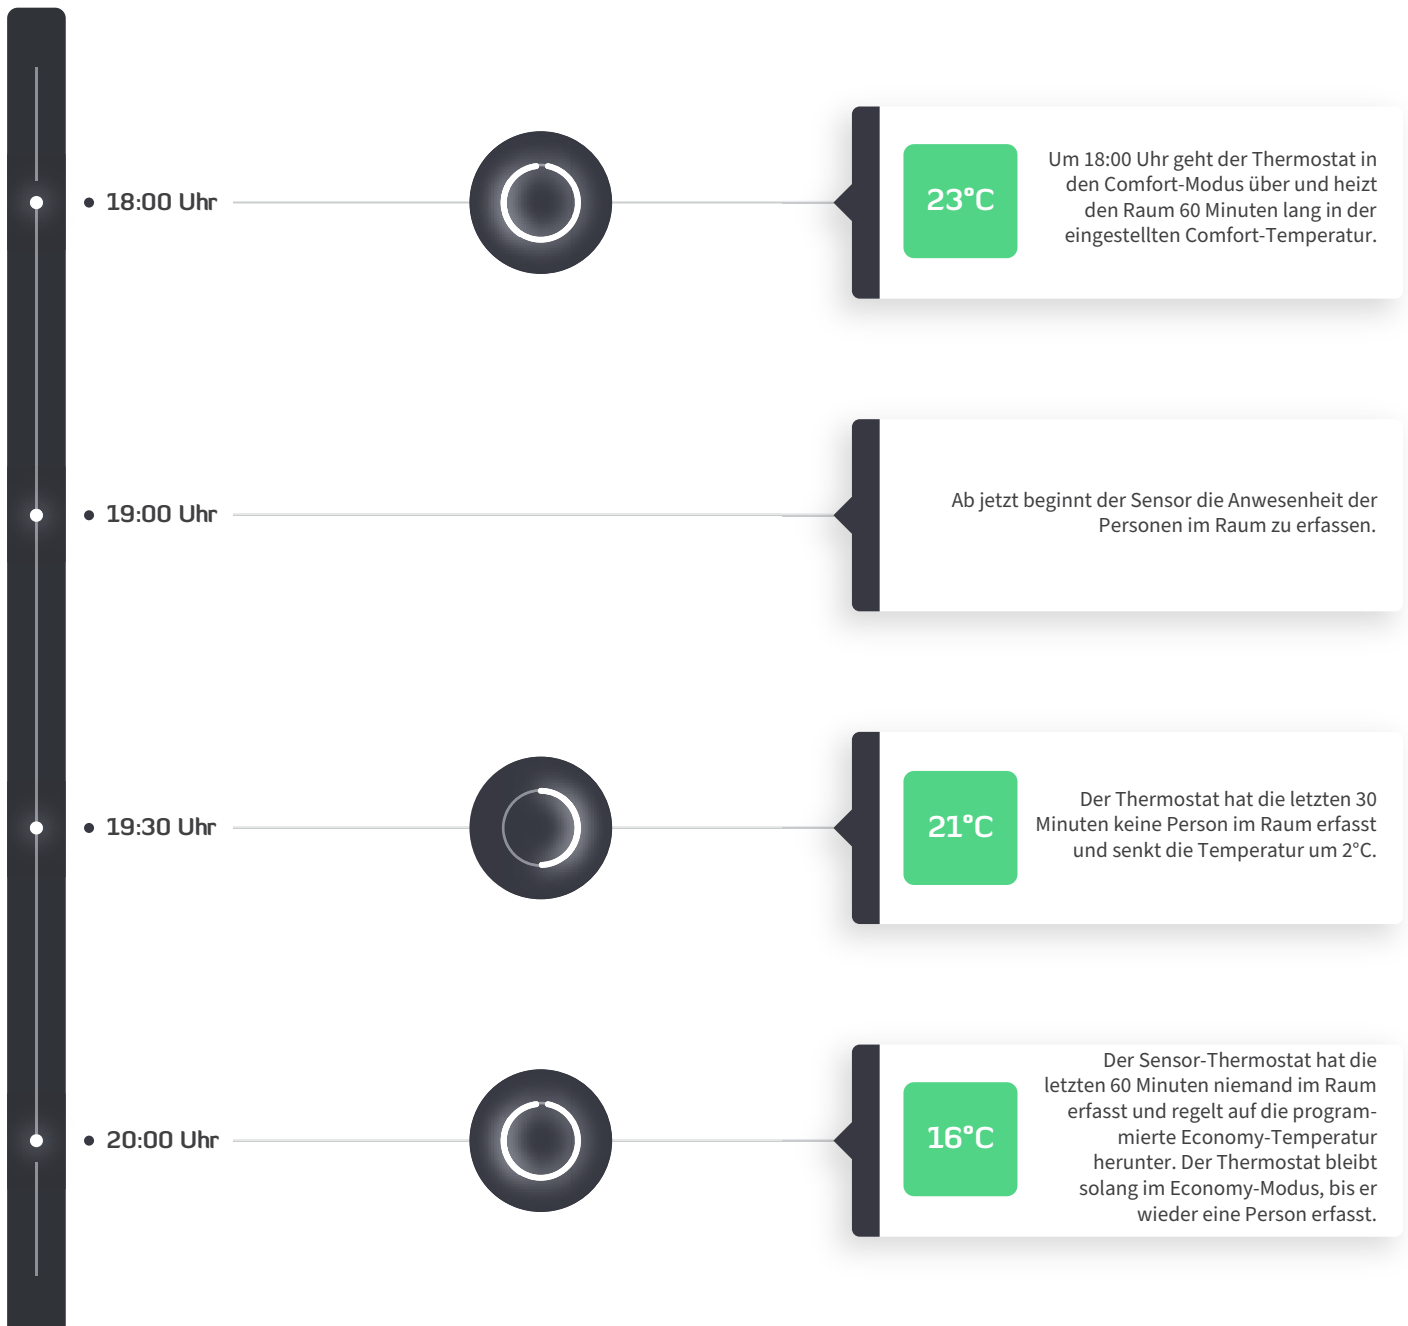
18:00 Uhr

23°C

Um 18:00 Uhr geht der Thermostat in den Comfort-Modus über und heizt den Raum 60 Minuten lang in der eingestellten Comfort-Temperatur.

19:00 Uhr

Ab jetzt beginnt der Sensor die Anwesenheit der Personen im Raum zu erfassen.

19:30 Uhr

21°C

Der Thermostat hat die letzten 30 Minuten keine Person im Raum erfasst und senkt die Temperatur um 2°C.

20:00 Uhr

16°C

Der Sensor-Thermostat hat die letzten 60 Minuten niemand im Raum erfasst und regelt auf die programmierte Economy-Temperatur herunter. Der Thermostat bleibt solang im Economy-Modus, bis er wieder eine Person erfasst.